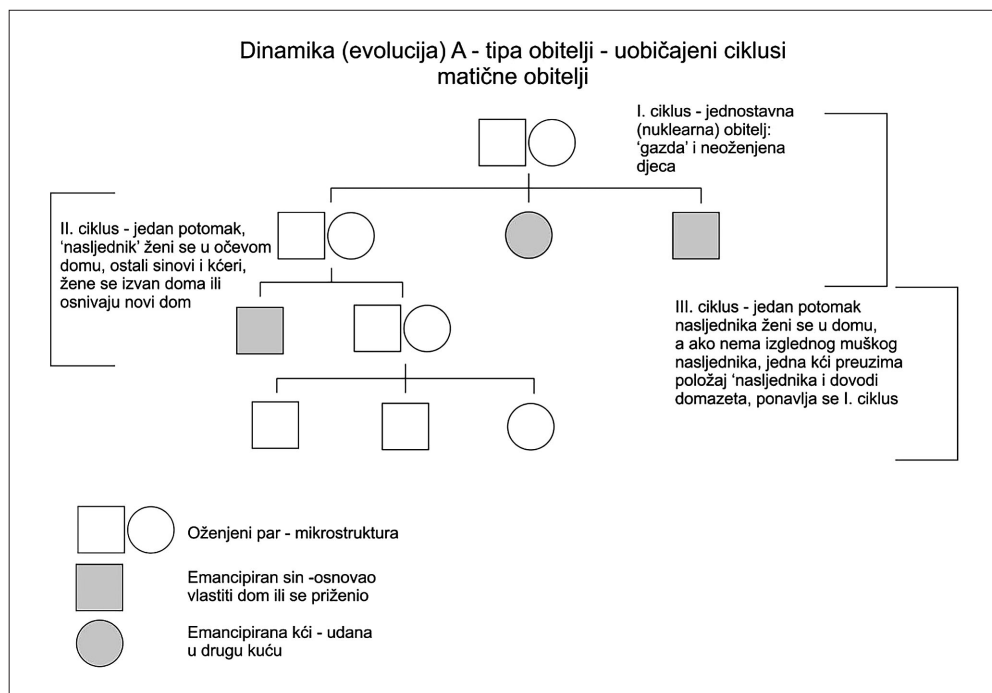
Dinamika (evolucija) A - tipa obitelji - uobičajeni ciklusi matične obitelji

I. ciklus - jednostavna (nuklearna) obitelj: 'gazda' i neoženjena djeca

II. ciklus - jedan potomak, 'nasljednik' ženi se u očevom domu, ostali sinovi i kćeri, žene se izvan doma ili osnivaju novi dom

III. ciklus - jedan potomak nasljednika ženi se u domu, a ako nema izglednog muškog nasljednika, jedna kći preuzima položaj 'nasljednika i dovodi domazeta, ponavlja se I. ciklus

Oženjeni par - mikrostruktura

Emancipiran sin -osnovao vlastiti dom ili se priženio

Emancipirana kći - udana u drugu kuću